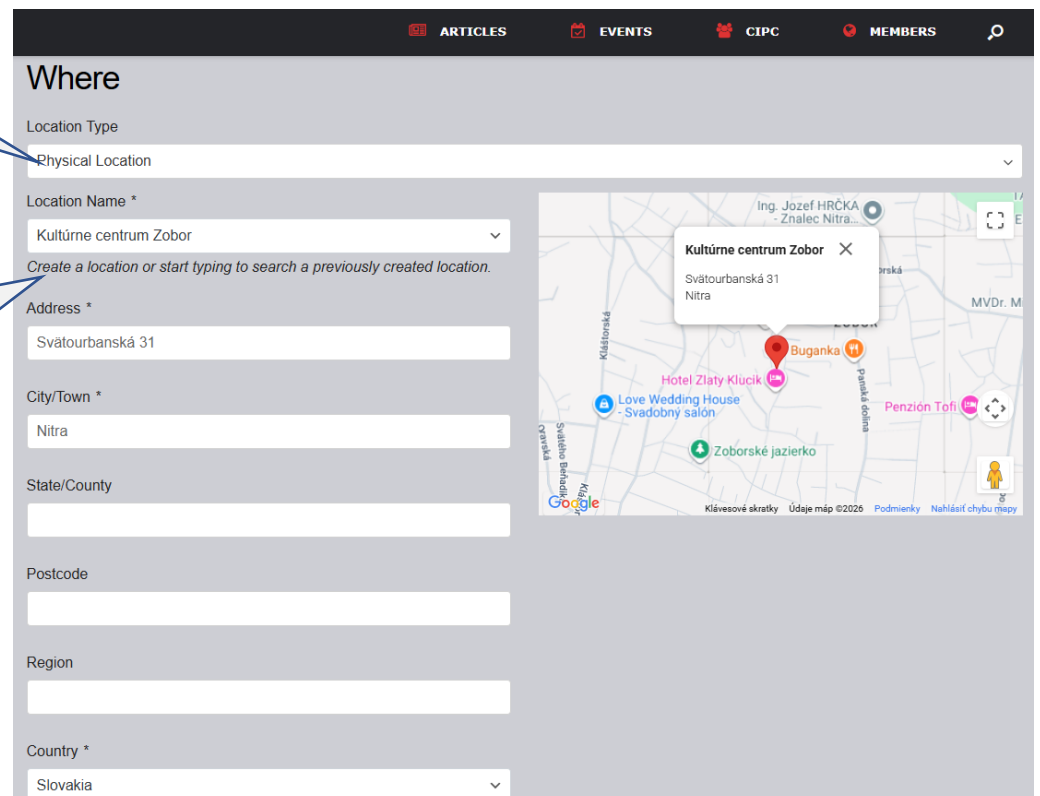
ARTICLES EVENTS CIPC MEMBERS

Where

Location Type
Physical Location

Location Name *
Kultúrne centrum Zobor
Create a location or start typing to search a previously created location.

Address *
Svätourbanská 31

City/Town *
Nitra

State/County

Postcode

Region

Country *
Slovakia

Ing. Jozef HRČKA - Znalec Nitra...
Kultúrne centrum Zobor
Svätourbanská 31
Nitra
MVDr. M
Zobor
Kláštorská
Buganka
Hotel Zlatý Klucik
Love Wedding House - Svadobný salón
Panská dolina
Penzión Tofi
Zoborské jazierko
Svätého Beňadika
Google
Klávesové skratky Údaje máp ©2026 Podmienky Nahlásiť chybu mapy